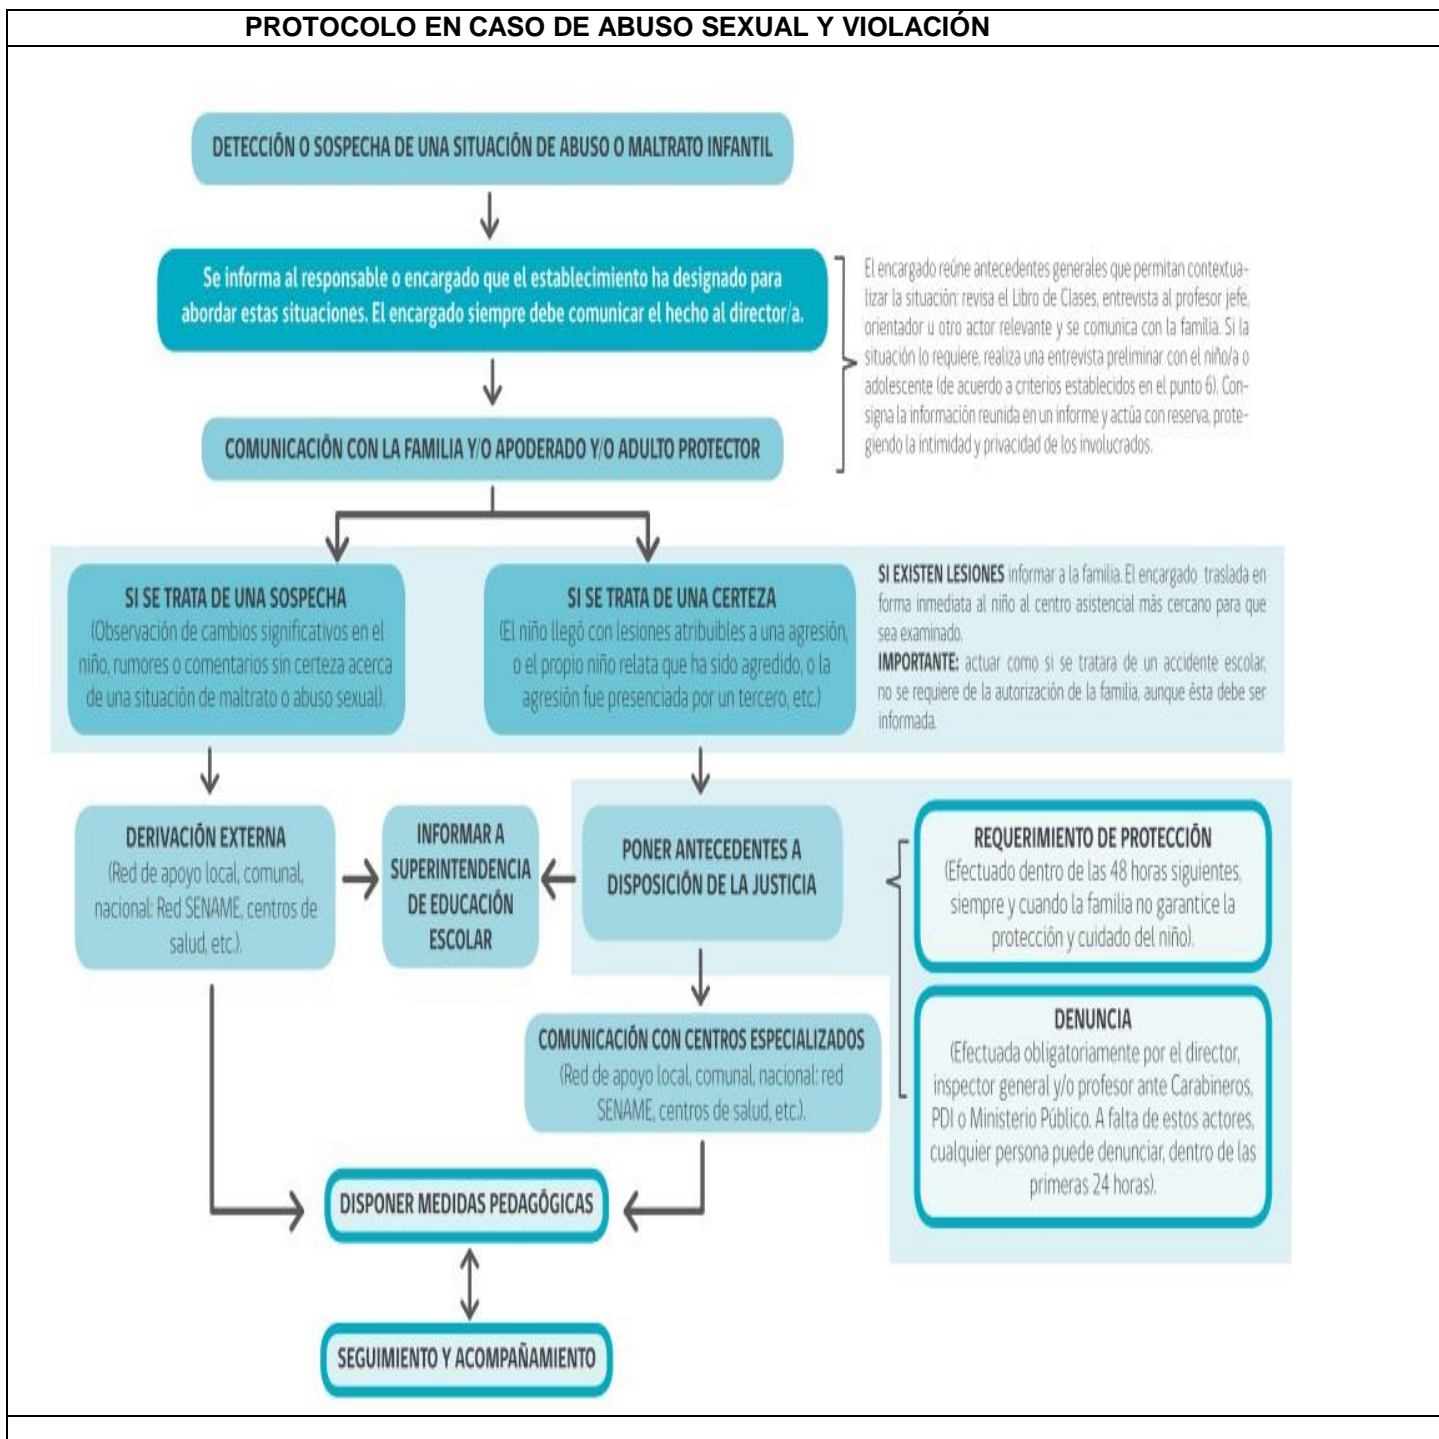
PROTOCOLO EN CASO DE ABUSO SEXUAL Y VIOLACIÓN

DETECCIÓN O SOSPECHA DE UNA SITUACIÓN DE ABUSO O MALTRATO INFANTIL

Se informa al responsable o encargado que el establecimiento ha designado para abordar estas situaciones. El encargado siempre debe comunicar el hecho al director/a.

El encargado reúne antecedentes generales que permitan contextualizar la situación: revisa el Libro de Clases, entrevista al profesor jefe, orientador u otro actor relevante y se comunica con la familia. Si la situación lo requiere, realiza una entrevista preliminar con el niño/a o adolescente (de acuerdo a criterios establecidos en el punto 6). Consigna la información reunida en un informe y actúa con reserva, protegiendo la intimidad y privacidad de los involucrados.

COMUNICACIÓN CON LA FAMILIA Y/O APODERADO Y/O ADULTO PROTECTOR

SI SE TRATA DE UNA SOSPECHA (Observación de cambios significativos en el niño, rumores o comentarios sin certeza acerca de una situación de maltrato o abuso sexual).

SI SE TRATA DE UNA CERTEZA (El niño llegó con lesiones atribuibles a una agresión, o el propio niño relata que ha sido agredido, o la agresión fue presenciada por un tercero, etc.)

SI EXISTEN LESIONES informar a la familia. El encargado traslada en forma inmediata al niño al centro asistencial más cercano para que sea examinado.
IMPORTANTE: actuar como si se tratara de un accidente escolar, no se requiere de la autorización de la familia, aunque ésta debe ser informada.

DERIVACIÓN EXTERNA (Red de apoyo local, comunal, nacional: Red SENAME, centros de salud, etc.).

INFORMAR A SUPERINTENDENCIA DE EDUCACIÓN ESCOLAR

PONER ANTECEDENTES A DISPOSICIÓN DE LA JUSTICIA

REQUERIMIENTO DE PROTECCIÓN (Efectuado dentro de las 48 horas siguientes, siempre y cuando la familia no garantice la protección y cuidado del niño).

DENUNCIA (Efectuada obligatoriamente por el director, inspector general y/o profesor ante Carabineros, PDI o Ministerio Público. A falta de estos actores, cualquier persona puede denunciar, dentro de las primeras 24 horas).

COMUNICACIÓN CON CENTROS ESPECIALIZADOS (Red de apoyo local, comunal, nacional: red SENAME, centros de salud, etc.).

DISPONER MEDIDAS PEDAGÓGICAS

SEGUIMIENTO Y ACOMPAÑAMIENTO